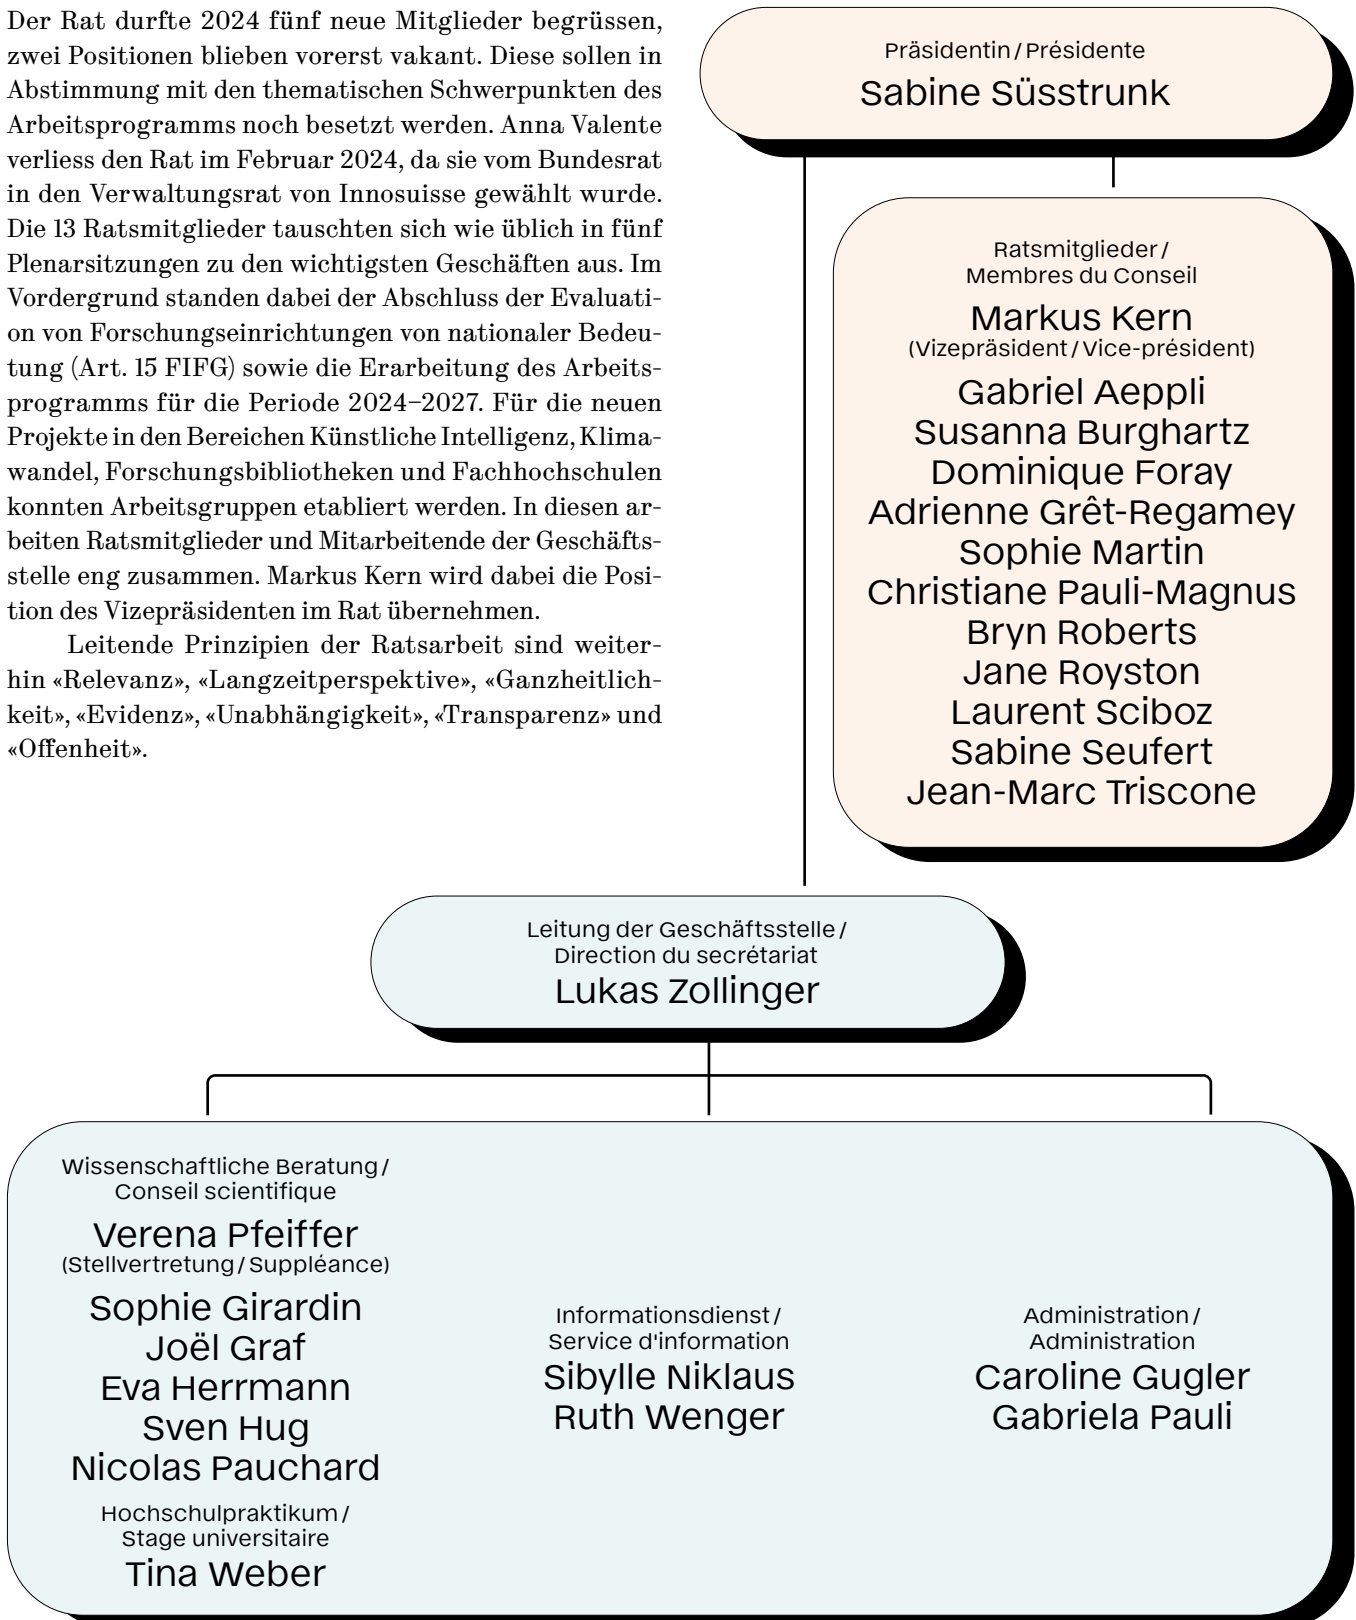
Der Rat durfte 2024 fünf neue Mitglieder begrüssen, zwei Positionen blieben vorerst vakant. Diese sollen in Abstimmung mit den thematischen Schwerpunkten des Arbeitsprogramms noch besetzt werden. Anna Valente verliess den Rat im Februar 2024, da sie vom Bundesrat in den Verwaltungsrat von Innosuisse gewählt wurde. Die 13 Ratsmitglieder tauschten sich wie üblich in fünf Plenarsitzungen zu den wichtigsten Geschäften aus. Im Vordergrund standen dabei der Abschluss der Evaluation von Forschungseinrichtungen von nationaler Bedeutung (Art. 15 FIFG) sowie die Erarbeitung des Arbeitsprogramms für die Periode 2024–2027. Für die neuen Projekte in den Bereichen Künstliche Intelligenz, Klimawandel, Forschungsbibliotheken und Fachhochschulen konnten Arbeitsgruppen etabliert werden. In diesen arbeiten Ratsmitglieder und Mitarbeitende der Geschäftsstelle eng zusammen. Markus Kern wird dabei die Position des Vizepräsidenten im Rat übernehmen.

Leitende Prinzipien der Ratsarbeit sind weiterhin «Relevanz», «Langzeitperspektive», «Ganzheitlichkeit», «Evidenz», «Unabhängigkeit», «Transparenz» und «Offenheit».

Präsidentin / Présidente
Sabine Süsstrunk

Ratsmitglieder / Membres du Conseil
Markus Kern
(Vizepräsident / Vice-président)
Gabriel Aeppli
Susanna Burghartz
Dominique Foray
Adrienne Grêt-Regamey
Sophie Martin
Christiane Pauli-Magnus
Bryn Roberts
Jane Royston
Laurent Sciboz
Sabine Seufert
Jean-Marc Triscone

Leitung der Geschäftsstelle / Direction du secrétariat
Lukas Zollinger

Wissenschaftliche Beratung / Conseil scientifique
Verena Pfeiffer
(Stellvertretung / Suppléance)
Sophie Girardin
Joël Graf
Eva Herrmann
Sven Hug
Nicolas Pauchard
Hochschulpraktikum / Stage universitaire
Tina Weber

Informationsdienst / Service d'information
Sibylle Niklaus
Ruth Wenger

Administration / Administration
Caroline Gugler
Gabriela Pauli